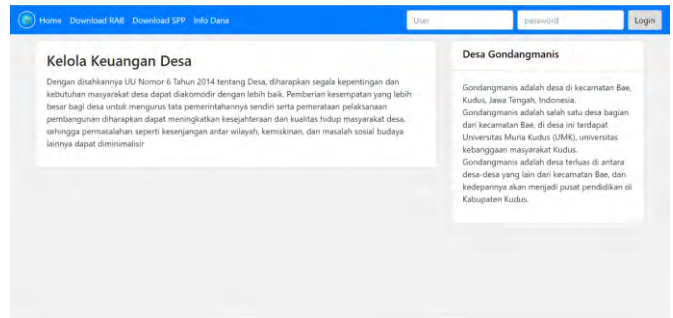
Home Download RAB Download SPP Info Dana

User

password

Login

Kelola Keuangan Desa

Dengan disahkannya UU Nomor 6 Tahun 2014 tentang Desa, diharapkan segala kepentingan dan kebutuhan masyarakat desa dapat diakomodir dengan lebih baik. Pemberian kesempatan yang lebih besar bagi desa untuk mengurus tata pemerintahannya sendiri serta pemerataan pelaksanaan pembangunan diharapkan dapat meningkatkan kesejahteraan dan kualitas hidup masyarakat desa, sehingga permasalahan seperti kesenjangan antar wilayah, kemiskinan, dan masalah sosial budaya lainnya dapat diminimalisir

Desa Gondangmanis

Gondangmanis adalah desa di kecamatan Bae, Kudus, Jawa Tengah, Indonesia. Gondangmanis adalah salah satu desa bagian dari kecamatan Bae, di desa ini terdapat Universitas Muria Kudus (UMK), universitas kebanggaan masyarakat Kudus. Gondangmanis adalah desa terluas di antara desa-desa yang lain dari kecamatan Bae, dan kedepannya akan menjadi pusat pendidikan di Kabupaten Kudus.